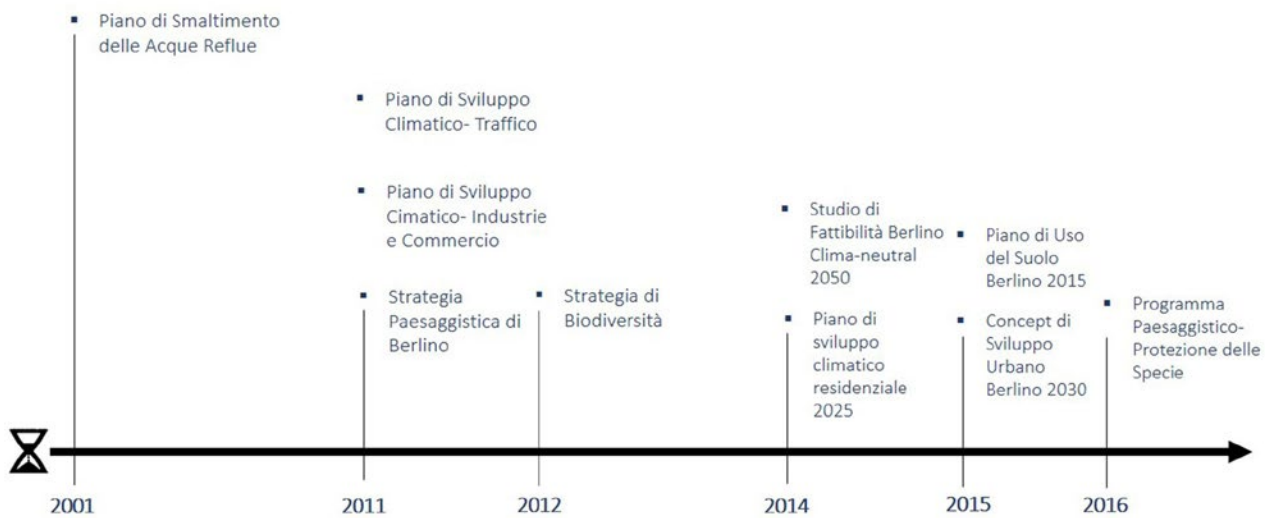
Piano di Smaltimento delle Acque Reflue

Piano di Sviluppo Climatico- Traffico

Piano di Sviluppo Cimatico- Industrie e Commercio

Strategia Paesaggistica di Berlino

Strategia di Biodiversità

Studio di Fattibilità Berlino Clima-neutral 2050

Piano di sviluppo climatico residenziale 2025

Piano di Uso del Suolo Berlino 2015

Concept di Sviluppo Urbano Berlino 2030

Programma Paesaggistico- Protezione delle Specie

2001

2011

2012

2014

2015

2016